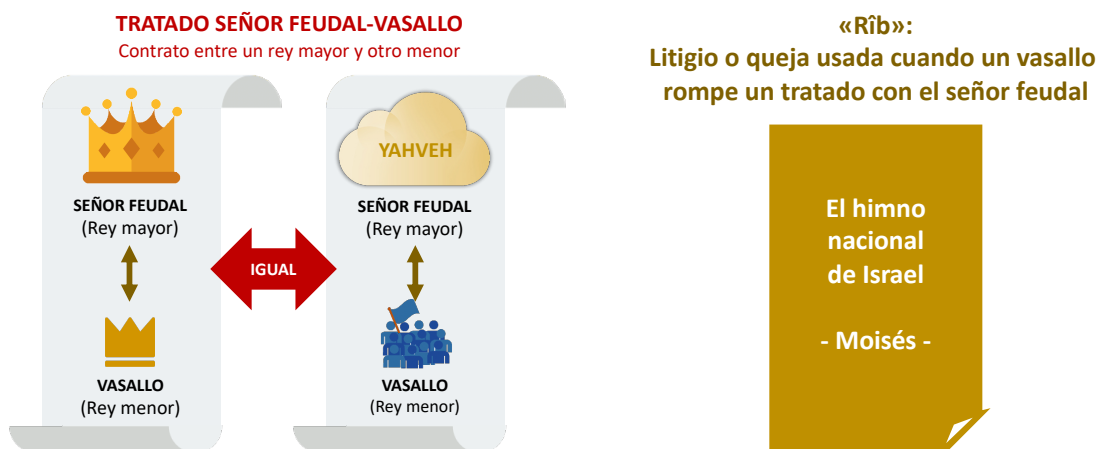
TRATADO SEÑOR FEUDAL-VASALLO
Contrato entre un rey mayor y otro menor

SEÑOR FEUDAL
(Rey mayor)

VASALLO
(Rey menor)

IGUAL

YAHVEH

SEÑOR FEUDAL
(Rey mayor)

VASALLO
(Rey menor)

«Rîb»:
Litigio o queja usada cuando un vasallo rompe un tratado con el señor feudal

El himno nacional de Israel

- Moisés -